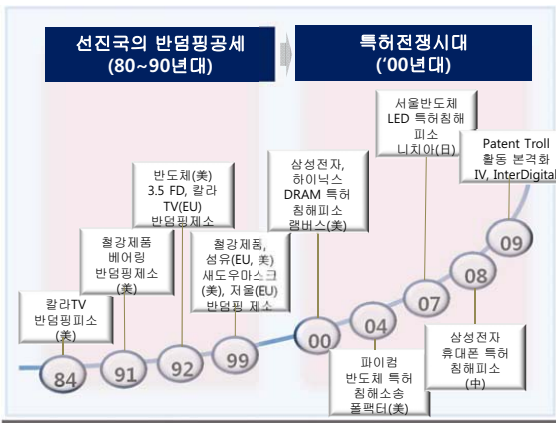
선진국의 반덤핑공세
(80~90년대)

특허전쟁시대
('00년대)

칼라TV
반덤핑피소
(美)

철강제품
베어링
반덤핑제소
(美)

반도체(美)
3.5 FD, 칼라
TV(EU)
반덤핑제소

철강제품,
섬유(EU, 美)
새도우마스크
(美), 저울(EU)
반덤핑 제소

84

91

92

99

삼성전자,
하이닉스
DRAM 특허
침해피소
램버스(美)

00

04

파이컴
반도체 특허
침해소송
폼팩터(美)

서울반도체
LED 특허침해
피소
니치아(日)

07

08

삼성전자
휴대폰 특허
침해피소
(中)

Patent Troll
활동 본격화
IV, InterDigital

09